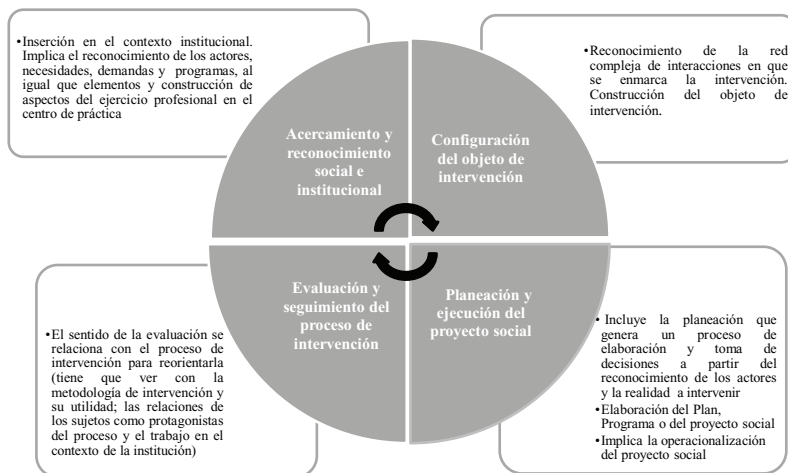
•Inserción en el contexto institucional. Implica el reconocimiento de los actores, necesidades, demandas y programas, al igual que elementos y construcción de aspectos del ejercicio profesional en el centro de práctica

Acercamiento y reconocimiento social e institucional

Configuración del objeto de intervención

•Reconocimiento de la red compleja de interacciones en que se enmarca la intervención. Construcción del objeto de intervención.

Planeación y ejecución del proyecto social

•Incluye la planeación que genera un proceso de elaboración y toma de decisiones a partir del reconocimiento de los actores y la realidad a intervenir
•Elaboración del Plan, Programa o del proyecto social
•Implica la operacionalización del proyecto social

Evaluación y seguimiento del proceso de intervención

•El sentido de la evaluación se relaciona con el proceso de intervención para reorientarla (tiene que ver con la metodología de intervención y su utilidad; las relaciones de los sujetos como protagonistas del proceso y el trabajo en el contexto de la institución)